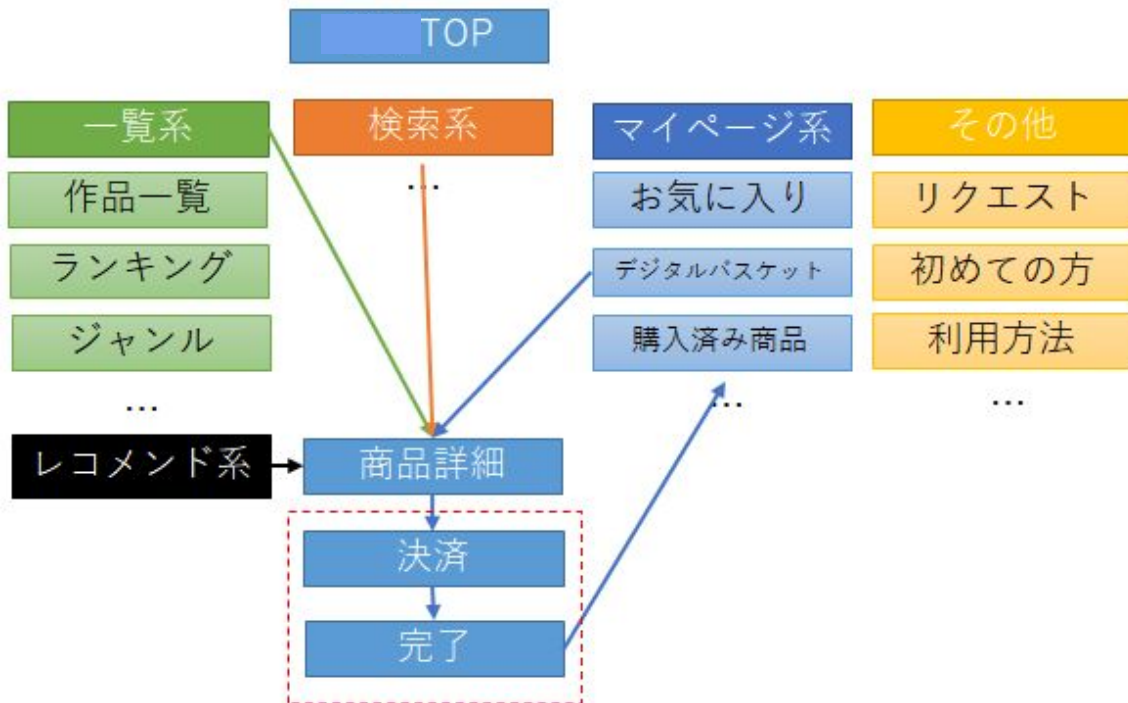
TOP

一覧系

作品一覧

ランキング

ジャンル

…

検索系

…

マイページ系

お気に入り

デジタルバスケット

購入済み商品

…

その他

リクエスト

初めての方

利用方法

…

レコメンド系

商品詳細

決済

完了